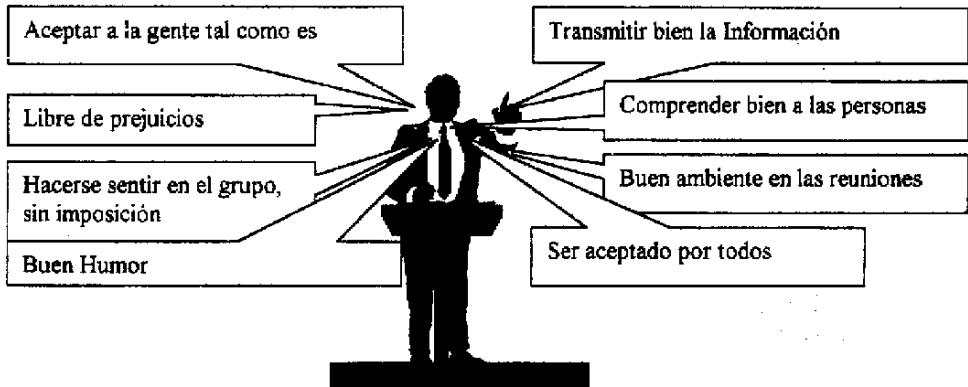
Aceptar a la gente tal como es

Transmitir bien la Información

Libre de prejuicios

Comprender bien a las personas

Hacerse sentir en el grupo, sin imposición

Buen ambiente en las reuniones

Ser aceptado por todos

Buen Humor